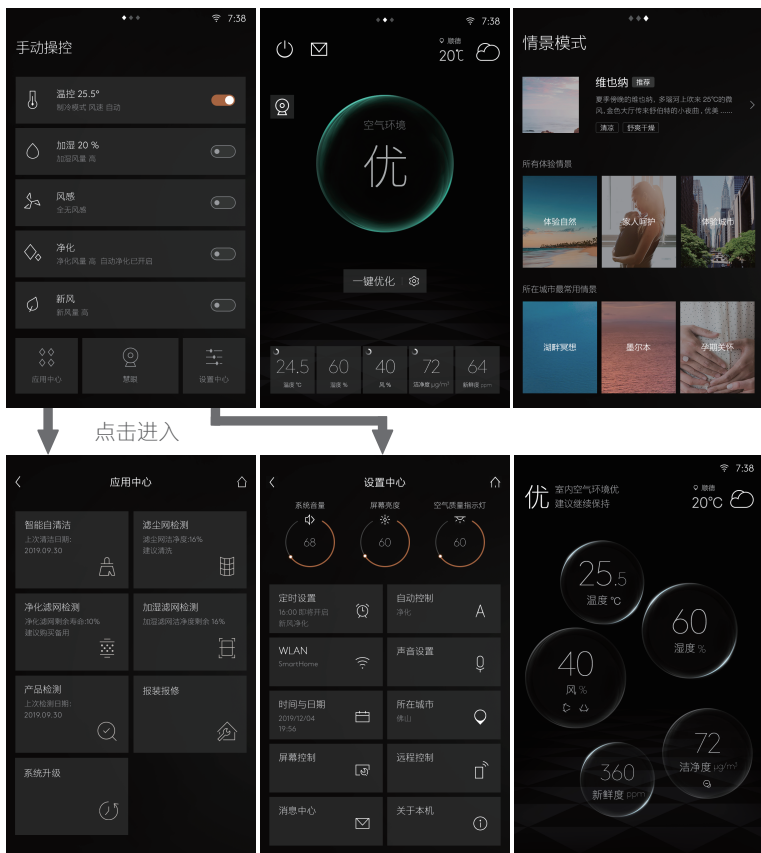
7:38

手动操控

温控 25.5°
制冷模式 风速 自动

加湿 20 %
加湿风量 高

风感
全无风感

净化
净化风量 高 自动净化已开启

新风
新风量 高

应用中心

慧眼

设置中心

7:38

顺德
20℃

空气环境
优

一键优化

24.5
温度 ℃

60
湿度 %

40
风 %

72
洁净度 μg/m³

64
新鲜度 ppm

7:38

情景模式

维也纳 推荐
夏季俯瞰的维也纳，多瑙河上吹来 25℃的微风，金色大厅传来舒伯特的小夜曲，优美……
清凉 舒爽干燥

所有体验情景

体验自然

家人呵护

体验城市

所在城市最常用情景

湖畔冥想

墨尔本

孕期关怀

点击进入

应用中心

智能自清洁
上次清洁日期：
2019.09.30

滤尘网检测
滤尘网洁净度:16%
建议清洁

净化滤网检测
净化滤网剩余寿命:10%
建议购买备用

加湿滤网检测
加湿滤网洁净度剩余:16%

产品检测
上次检测日期：
2019.09.30

报装报修

系统升级

设置中心

系统音量
68

屏幕亮度
60

空气质量指示灯
60

定时设置
16:00 即将开启
新风净化

自动控制
净化

WLAN
SmartHome

声音设置

时间与日期
2019/12/04
19:56

所在城市
佛山

屏幕控制

远程控制

消息中心

关于本机

7:38

优 室内空气环境优
建议继续保持

顺德
20°C

25.5
温度 °C

60
湿度 %

40
风 %

72
洁净度 μg/m³

360
新鲜度 ppm